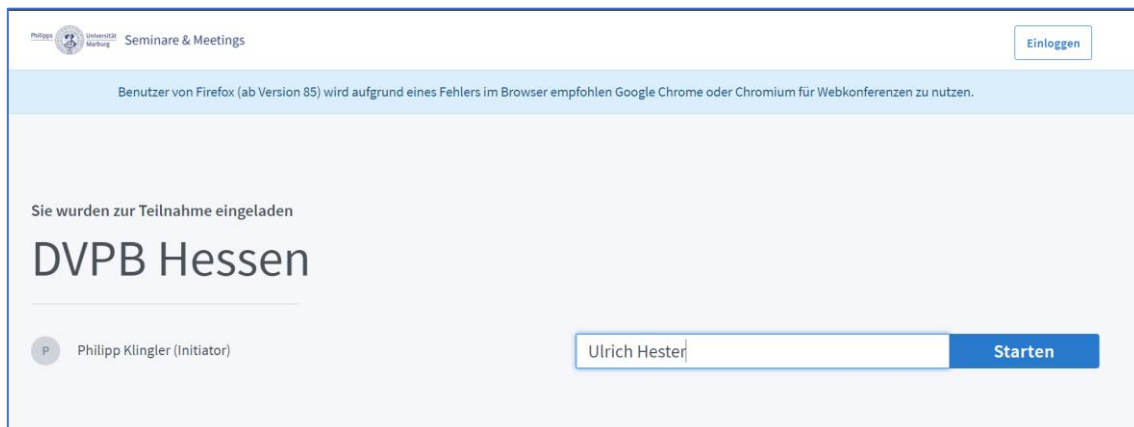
Philipps Universität Marburg Seminare & Meetings

Einloggen

Benutzer von Firefox (ab Version 85) wird aufgrund eines Fehlers im Browser empfohlen Google Chrome oder Chromium für Webkonferenzen zu nutzen.

Sie wurden zur Teilnahme eingeladen

DVPB Hessen

P Philipp Klingler (Initiator)

Ulrich Hester

Starten